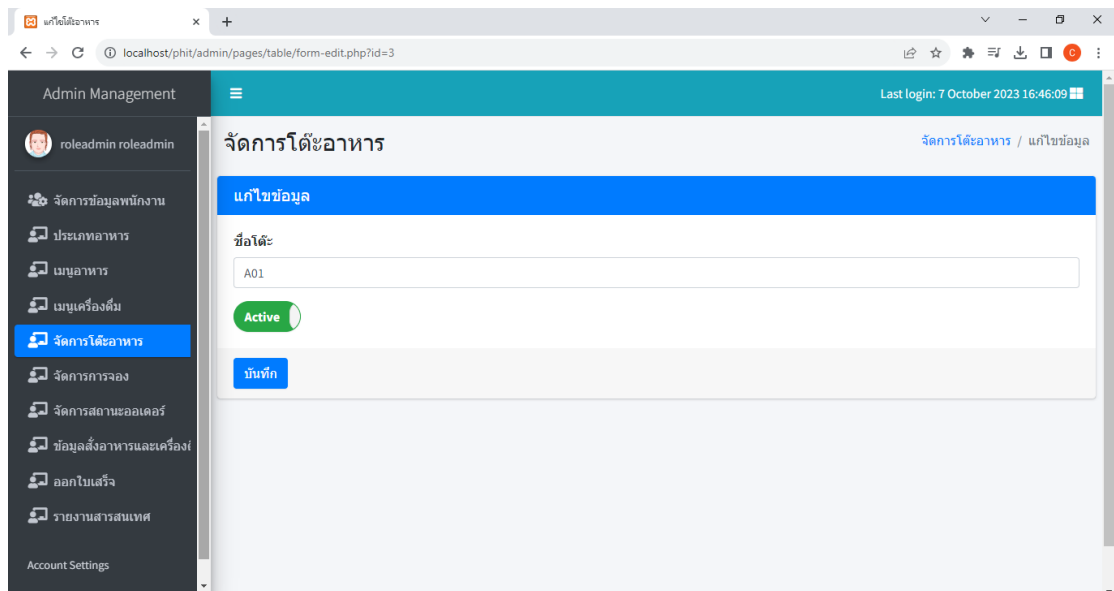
แก้ไขโต๊ะอาหาร
localhost/phit/admin/pages/table/form-edit.php?id=3

Admin Management
roleadmin roleadmin
จัดการข้อมูลพนักงาน
ประเภทอาหาร
เมนูอาหาร
เมนูเครื่องดื่ม
จัดการโต๊ะอาหาร
จัดการการจอง
จัดการสถานะออเดอร์
ข้อมูลสั่งอาหารและเครื่องดื่
ออกใบเสร็จ
รายงานสารสนเทศ
Account Settings

Last login: 7 October 2023 16:46:09

จัดการโต๊ะอาหาร
จัดการโต๊ะอาหาร / แก้ไขข้อมูล

แก้ไขข้อมูล
ชื่อโต๊ะ
A01
Active
บันทึก